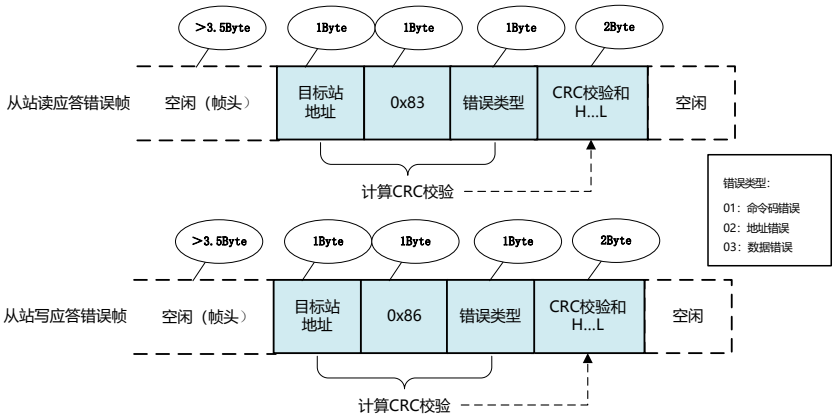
>3.5Byte

1Byte

1Byte

1Byte

2Byte

从站读应答错误帧

空闲（帧头）

目标站地址

0x83

错误类型

CRC校验和 H…L

空闲

计算CRC校验

错误类型:

01：命令码错误

02：地址错误

03：数据错误

>3.5Byte

1Byte

1Byte

1Byte

2Byte

从站写应答错误帧

空闲（帧头）

目标站地址

0x86

错误类型

CRC校验和 H…L

空闲

计算CRC校验